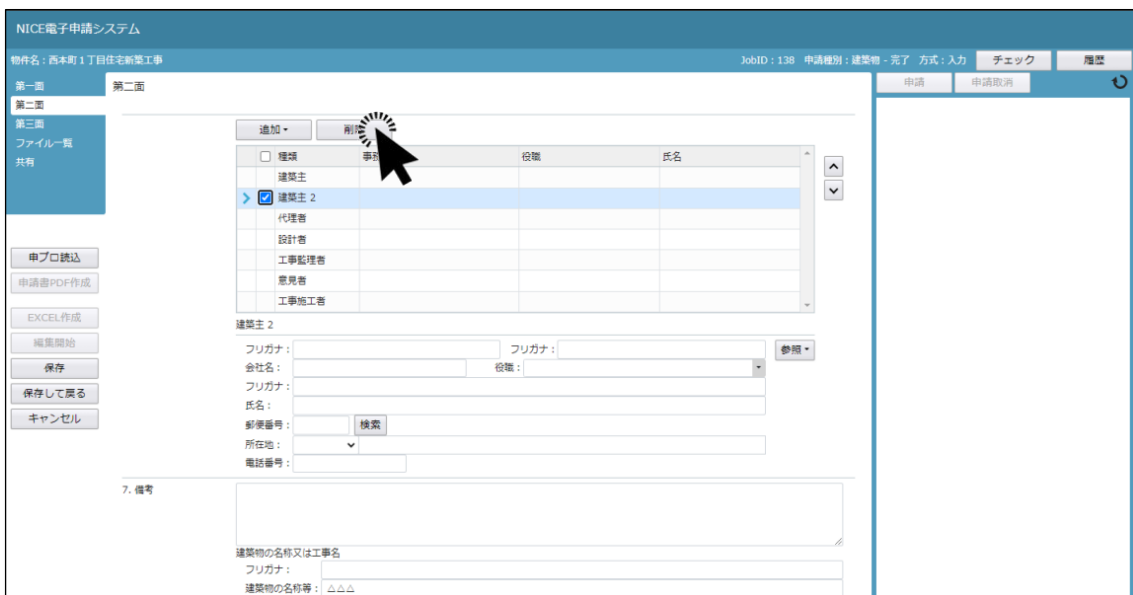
NICE電子申請システム

物件名：西本町１丁目住宅新築工事

JobID：138　申請種別：建築物 - 完了　方式：入力　チェック　履歴

第一面
第二面
第三面
ファイル一覧
共有

申プロ読込
申請書PDF作成
EXCEL作成
編集開始
保存
保存して戻る
キャンセル

第二面

追加▾　削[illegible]

| | 種類 | 事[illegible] | 役職 | 氏名 |
|---|---|---|---|---|
| ☐ | 建築主 | | | |
| ☑ | 建築主２ | | | |
| | 代理者 | | | |
| | 設計者 | | | |
| | 工事監理者 | | | |
| | 意見者 | | | |
| | 工事施工者 | | | |

建築主２

フリガナ：　フリガナ：　参照▾
会社名：　役職：
フリガナ：
氏名：
郵便番号：　検索
所在地：
電話番号：

7. 備考

建築物の名称又は工事名
フリガナ：
建築物の名称等：△△△

申請　申請取消